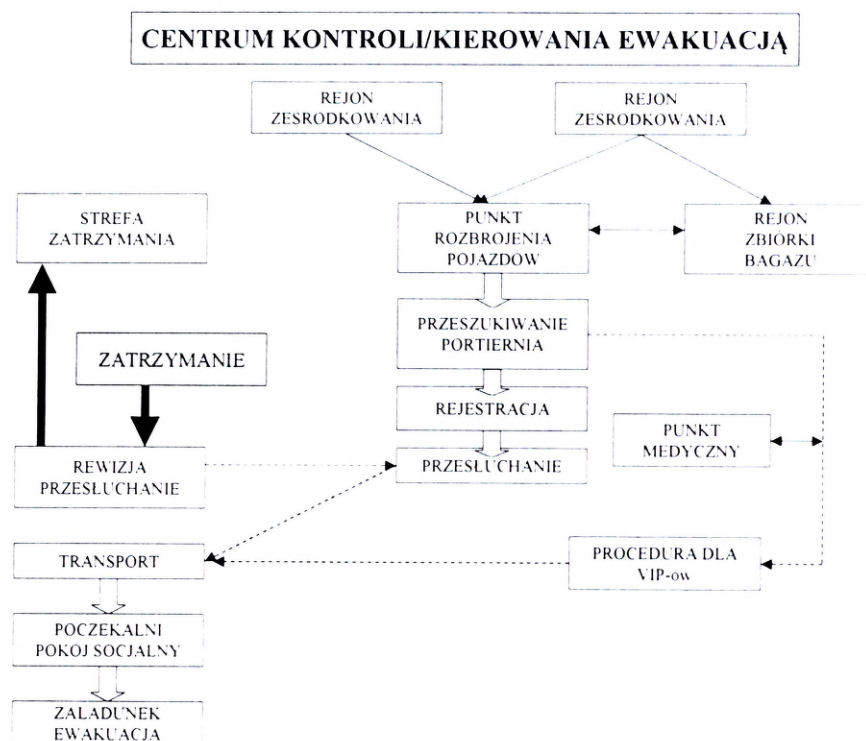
CENTRUM KONTROLI/KIEROWANIA EWAKUACJĄ

REJON ZESRODKOWANIA

REJON ZESRODKOWANIA

STREFA ZATRZYMANIA

PUNKT ROZBROJENIA POJAZDOW

REJON ZBIÓRKI BAGAZU

PRZESZUKIWANIE PORTIERNIA

ZATRZYMANIE

REJESTRACJA

PUNKT MEDYCZNY

REWIZJA PRZESŁUCHANIE

PRZESLUCHANIE

TRANSPORT

PROCEDURA DLA VIP-ow

POCZEKALNI POKOJ SOCJALNY

ZALADUNEK EWAKUACJA